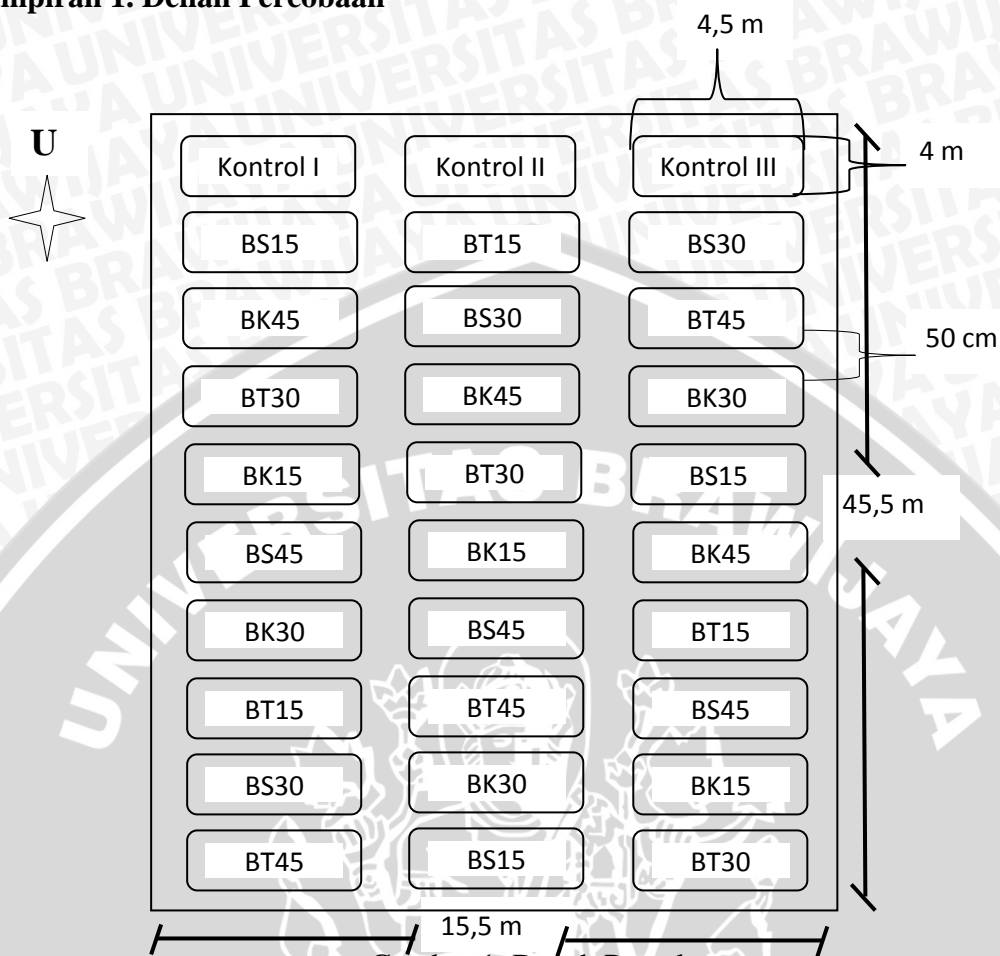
mpiran 1. Denah Percobaan

4,5 m

U

4 m

| Kontrol I | Kontrol II | Kontrol III |
|---|---|---|
| BS15 | BT15 | BS30 |
| BK45 | BS30 | BT45 |
| BT30 | BK45 | BK30 |
| BK15 | BT30 | BS15 |
| BS45 | BK15 | BK45 |
| BK30 | BS45 | BT15 |
| BT15 | BT45 | BS45 |
| BS30 | BK30 | BK15 |
| BT45 | BS15 | BT30 |

50 cm

45,5 m

15,5 m

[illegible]